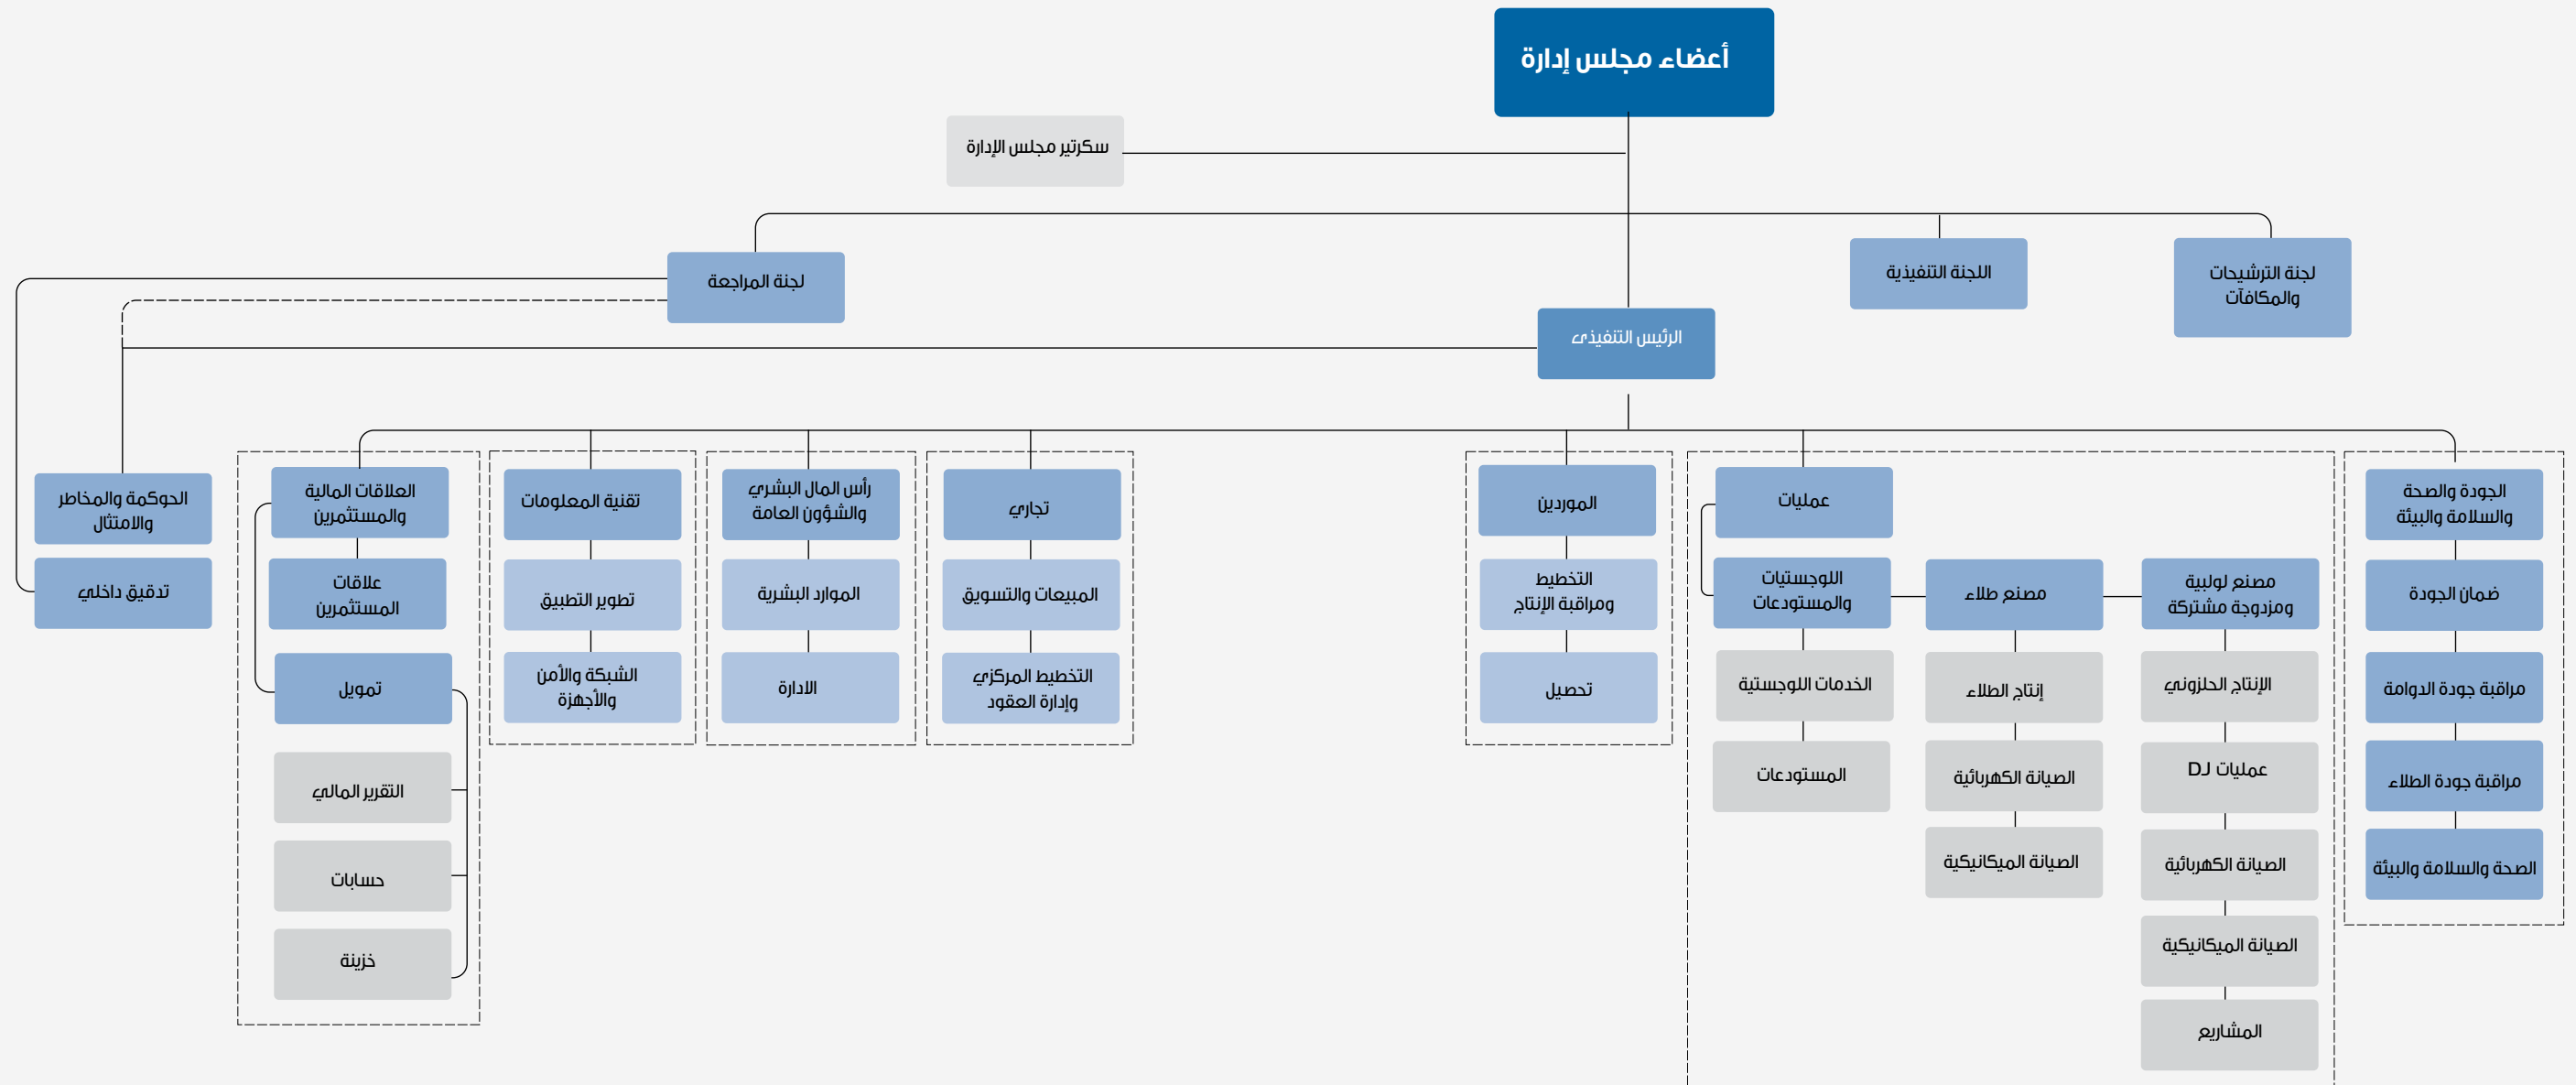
أعضاء مجلس إدارة

سكرتير مجلس الإدارة

لجنة الترشيحات والمكافآت

اللجنة التنفيذية

لجنة المراجعة

الرئيس التنفيذى

الحوكمة والمخاطر والامتثال

تدقيق داخلي

الجودة والصحة والسلامة والبيئة

ضمان الجودة

مراقبة جودة الدوامة

مراقبة جودة الطلاء

الصحة والسلامة والبيئة

عمليات

مصنع لولبية ومزدوجة مشتركة

الإنتاج الحلزوني

عمليات DJ

الصيانة الكهربائية

الصيانة الميكانيكية

المشاريع

مصنع طلاء

إنتاج الطلاء

الصيانة الكهربائية

الصيانة الميكانيكية

اللوجستيات والمستودعات

الخدمات اللوجستية

المستودعات

الموردين

التخطيط ومراقبة الإنتاج

تحصيل

تجاري

المبيعات والتسويق

التخطيط المركزي وإدارة العقود

رأس المال البشري والشؤون العامة

الموارد البشرية

الادارة

تقنية المعلومات

تطوير التطبيق

الشبكة والأمن والأجهزة

العلاقات المالية والمستثمرين

علاقات المستثمرين

تمويل

التقرير المالي

حسابات

خزينة